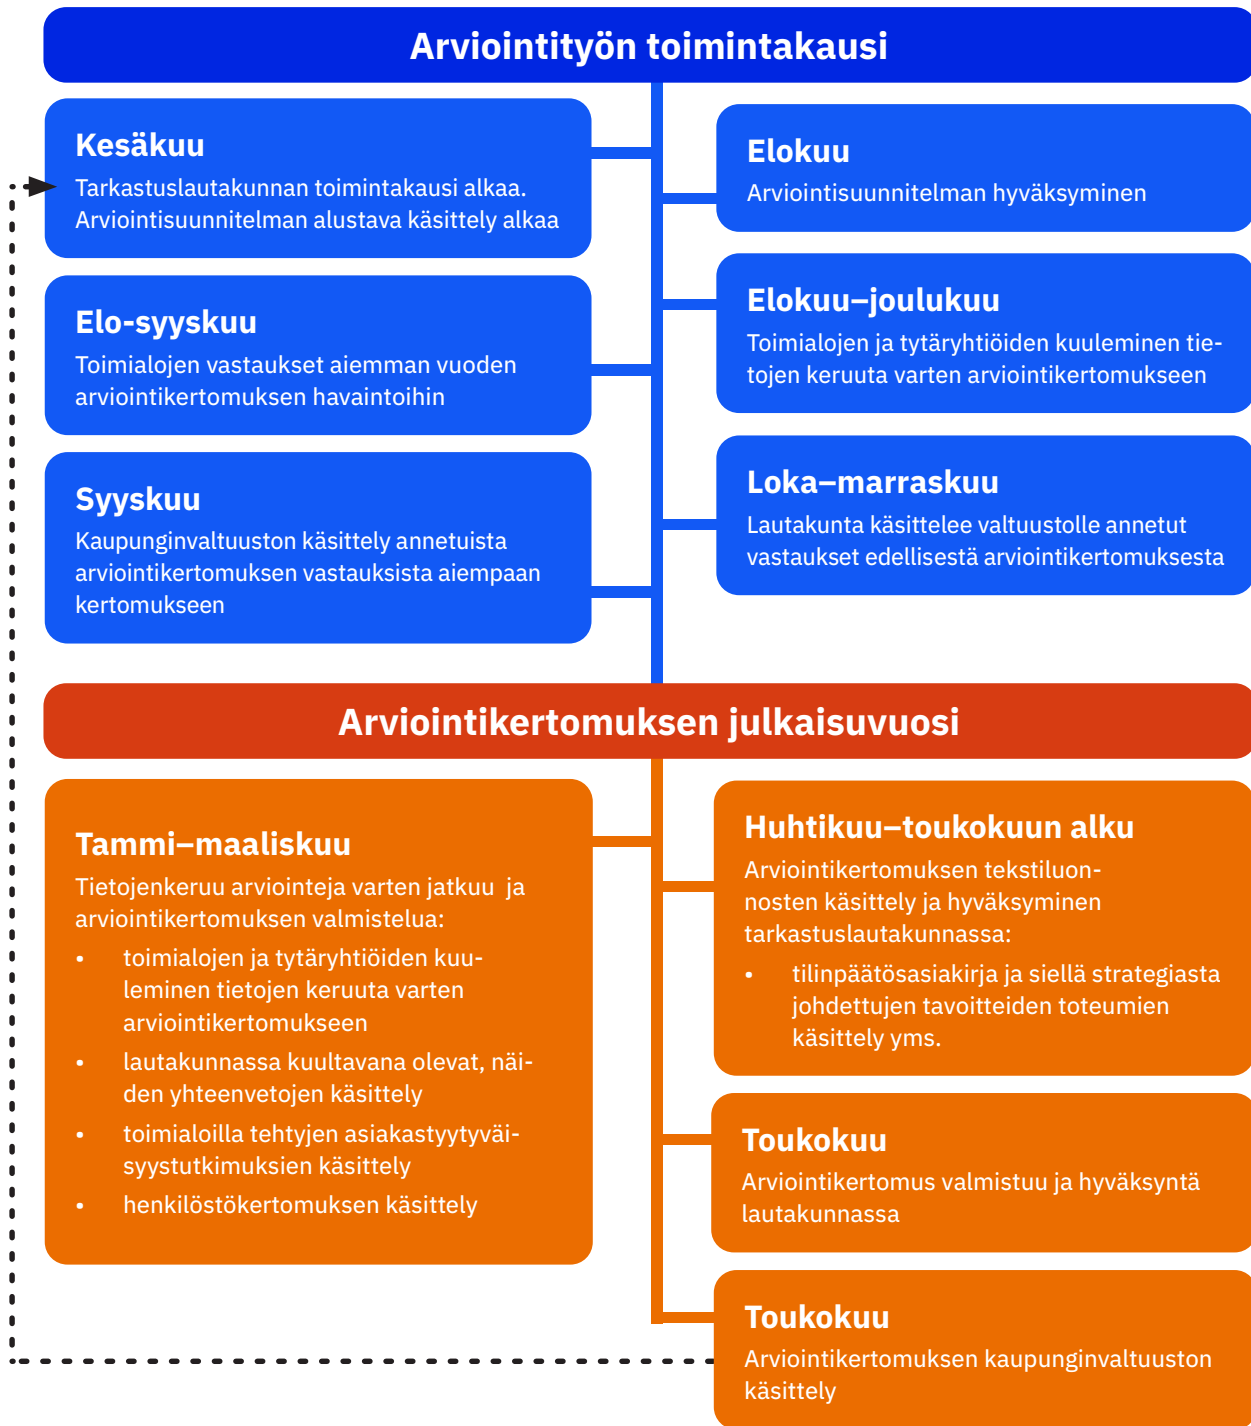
Arviointityön toimintakausi

Kesäkuu
Tarkastuslautakunnan toimintakausi alkaa. Arviointisuunnitelman alustava käsittely alkaa

Elokuu
Arviointisuunnitelman hyväksyminen

Elo-syyskuu
Toimialojen vastaukset aiemman vuoden arviointikertomuksen havaintoihin

Elokuu–joulukuu
Toimialojen ja tytäryhtiöiden kuuleminen tietojen keruuta varten arviointikertomukseen

Syyskuu
Kaupunginvaltuuston käsittely annetuista arviointikertomuksen vastauksista aiempaan kertomukseen

Loka–marraskuu
Lautakunta käsittelee valtuustolle annetut vastaukset edellisestä arviointikertomuksesta

Arviointikertomuksen julkaisuvuosi

Tammi–maaliskuu
Tietojenkeruu arviointeja varten jatkuu ja arviointikertomuksen valmistelua:
• toimialojen ja tytäryhtiöiden kuuleminen tietojen keruuta varten arviointikertomukseen
• lautakunnassa kuultavana olevat, näiden yhteenvetojen käsittely
• toimialoilla tehtyjen asiakastyytyväisyystutkimuksien käsittely
• henkilöstökertomuksen käsittely

Huhtikuu–toukokuun alku
Arviointikertomuksen tekstiluonnosten käsittely ja hyväksyminen tarkastuslautakunnassa:
• tilinpäätösasiakirja ja siellä strategiasta johdettujen tavoitteiden toteumien käsittely yms.

Toukokuu
Arviointikertomus valmistuu ja hyväksyntä lautakunnassa

Toukokuu
Arviointikertomuksen kaupunginvaltuuston käsittely